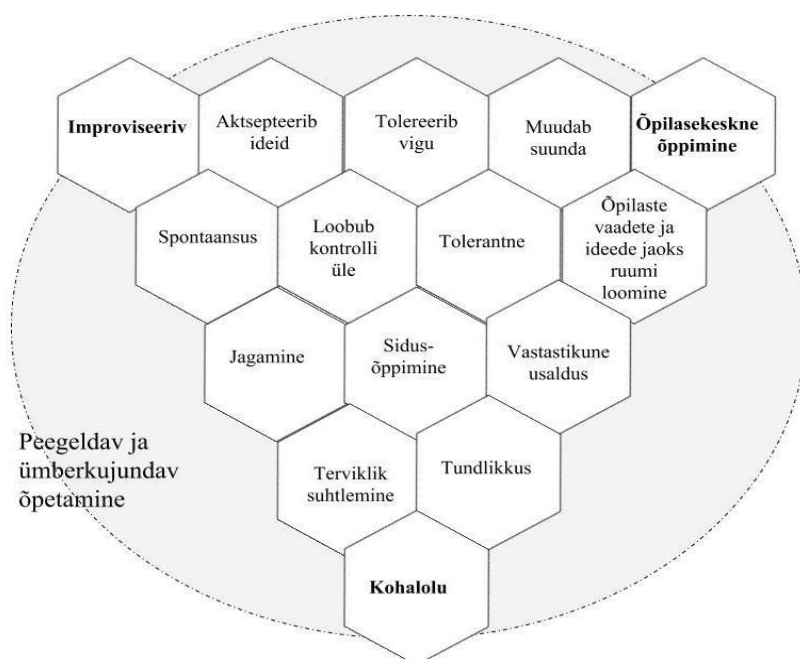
Improviseeriv

Aktsepteerib ideid

Tolereerib vigu

Muudab suunda

Õpilasekeskne õppimine

Spontaansus

Loobub kontrolli üle

Tolerantne

Õpilaste vaadete ja ideede jaoks ruumi loomine

Jagamine

Sidus-õppimine

Vastastikune usaldus

Peegeldav ja ümberkujundav õpetamine

Terviklik suhtlemine

Tundlikkus

Kohalolu